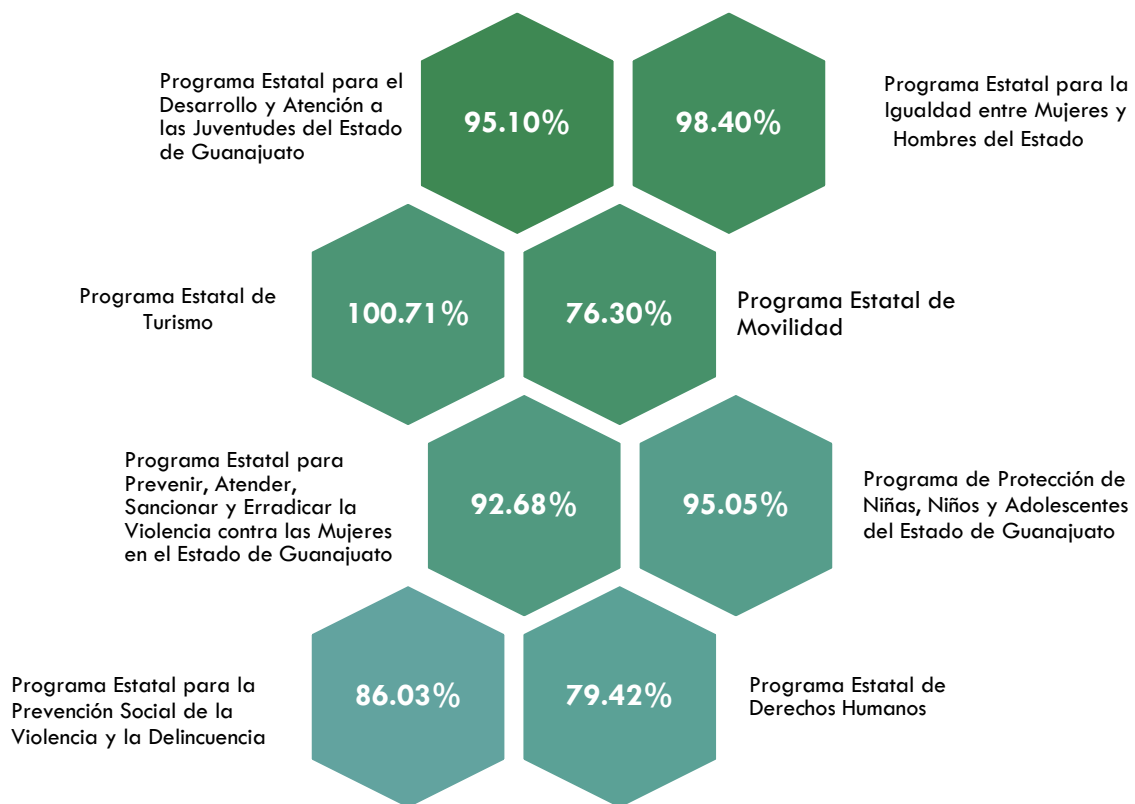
Programa Estatal para el Desarrollo y Atención a las Juventudes del Estado de Guanajuato

95.10%

98.40%

Programa Estatal para la Igualdad entre Mujeres y Hombres del Estado

Programa Estatal de Turismo

100.71%

76.30%

Programa Estatal de Movilidad

Programa Estatal para Prevenir, Atender, Sancionar y Erradicar la Violencia contra las Mujeres en el Estado de Guanajuato

92.68%

95.05%

Programa de Protección de Niñas, Niños y Adolescentes del Estado de Guanajuato

Programa Estatal para la Prevención Social de la Violencia y la Delincuencia

86.03%

79.42%

Programa Estatal de Derechos Humanos